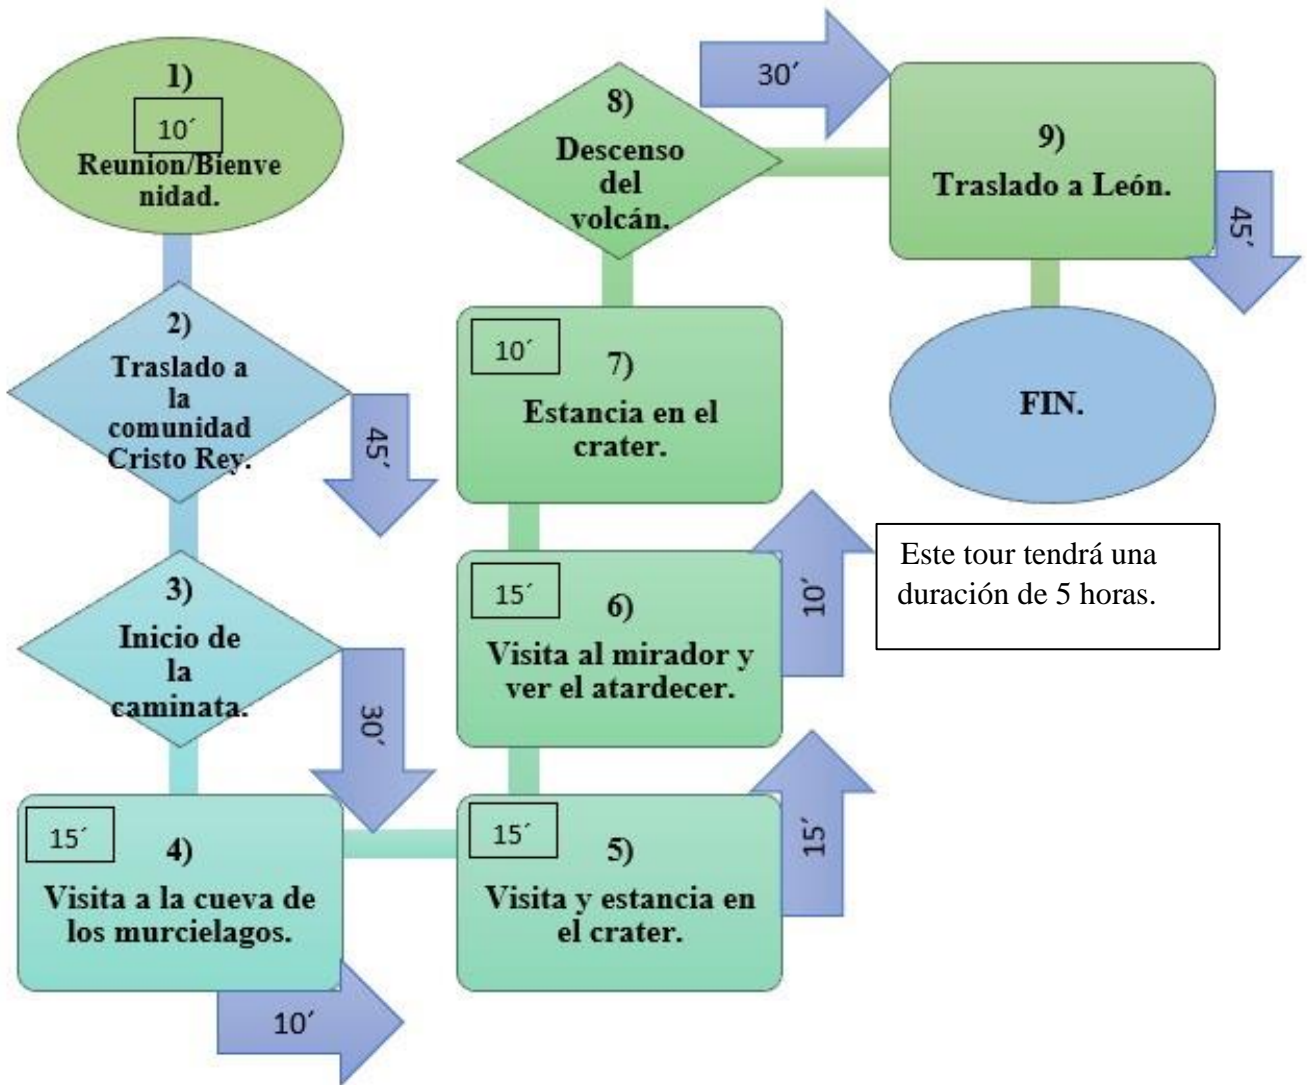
1)
10´
Reunion/Bienvenidad.

2)
Traslado a la comunidad Cristo Rey.

45´

3)
Inicio de la caminata.

30´

15´
4)
Visita a la cueva de los murcielagos.

10´

15´
5)
Visita y estancia en el crater.

15´

15´
6)
Visita al mirador y ver el atardecer.

10´

10´
7)
Estancia en el crater.

8)
Descenso del volcán.

30´

9)
Traslado a León.

45´

FIN.

Este tour tendrá una duración de 5 horas.